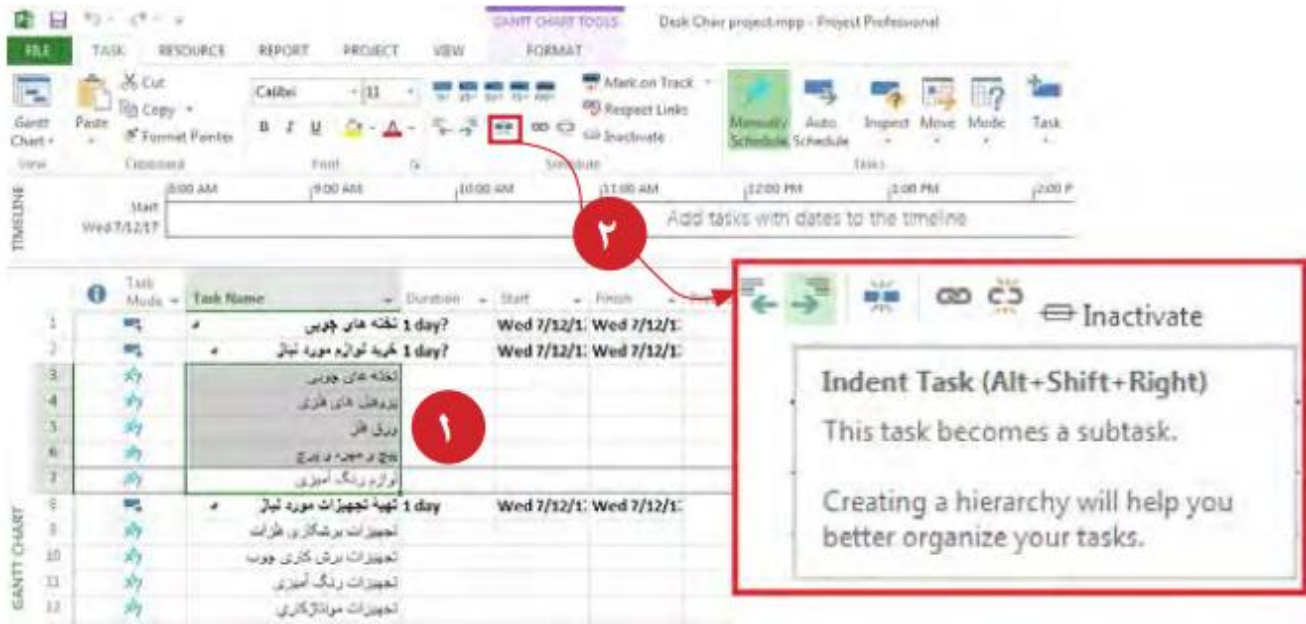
GANTT CHART TOOLS Desk Chair project.mpp - Project Professional

FILE TASK RESOURCE REPORT PROJECT VIEW FORMAT

Gantt Chart View

Paste Cut Copy Format Painter Clipboard

Calibri 11 B I U Font

Mark on Track Respect Links Inactivate Schedule

Manually Schedule Auto Schedule Inspect Move Mode Tasks

Task

TIMELINE

Start Wed 7/12/17

8:00 AM 9:00 AM 10:00 AM 11:00 AM 12:00 PM 1:00 PM 2:00 P

Add tasks with dates to the timeline

۲

| | Task Mode | Task Name | Duration | Start | Finish |
|---|---|---|---|---|---|
| 1 | | تخته های چوبی | 1 day? | Wed 7/12/1 | Wed 7/12/1 |
| 2 | | خرید لوازم مورد نیاز | 1 day? | Wed 7/12/1 | Wed 7/12/1 |
| 3 | | تخته های چوبی | | | |
| 4 | | پروفیل های فلزی | | | |
| 5 | | ورق فلز | | | |
| 6 | | پیچ و مهره و پرچ | | | |
| 7 | | لوازم رنگ آمیزی | | | |
| 8 | | تهیهٔ تجهیزات مورد نیاز | 1 day | Wed 7/12/1 | Wed 7/12/1 |
| 9 | | تجهیزات برشکاری فلزات | | | |
| 10 | | تجهیزات برش کاری چوب | | | |
| 11 | | تجهیزات رنگ آمیزی | | | |
| 12 | | تجهیزات مونتاژکاری | | | |

۱

GANTT CHART

Inactivate

Indent Task (Alt+Shift+Right)

This task becomes a subtask.

Creating a hierarchy will help you better organize your tasks.